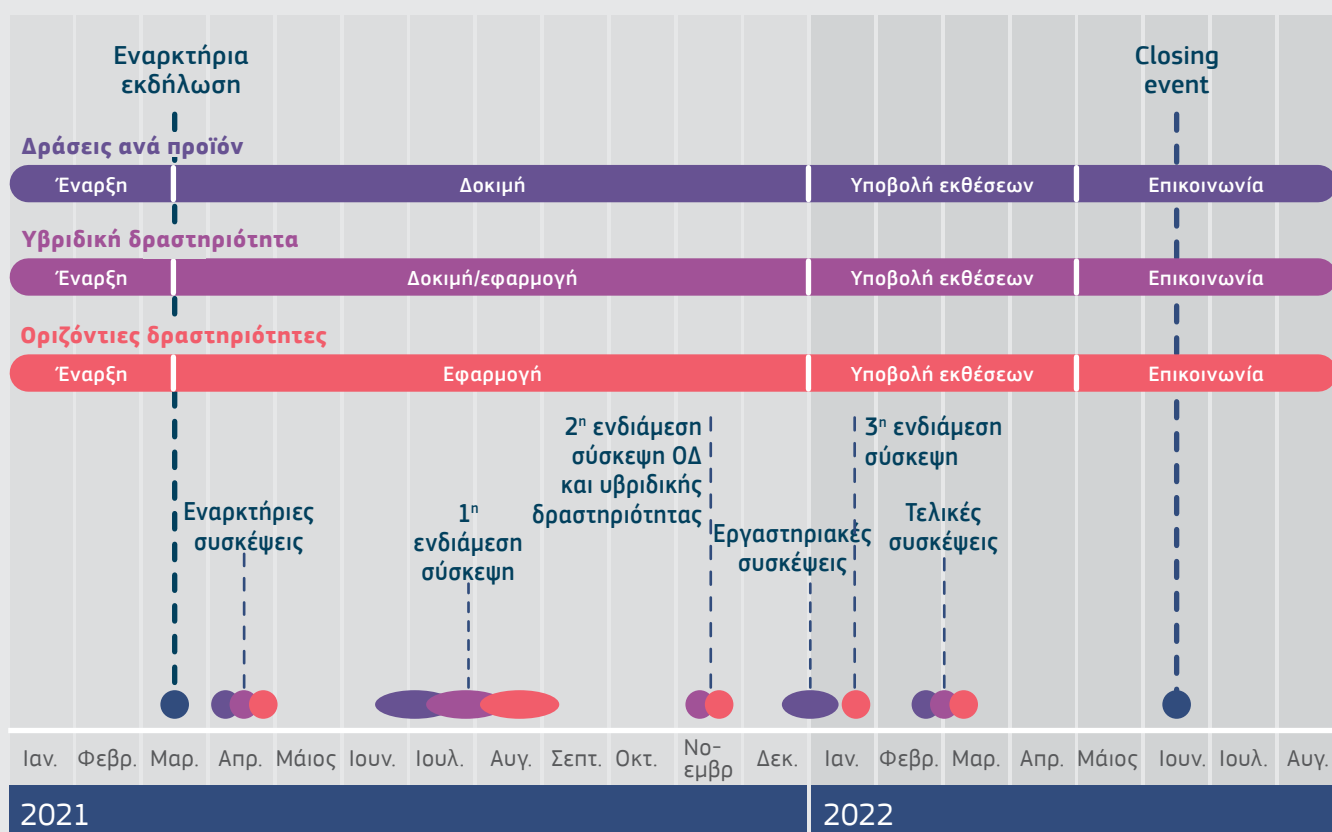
Εναρκτήρια εκδήλωση

Closing event

Δράσεις ανά προϊόν

| Έναρξη | Δοκιμή | Υποβολή εκθέσεων | Επικοινωνία |
|---|---|---|---|

Υβριδική δραστηριότητα

| Έναρξη | Δοκιμή/εφαρμογή | Υποβολή εκθέσεων | Επικοινωνία |
|---|---|---|---|

Οριζόντιες δραστηριότητες

| Έναρξη | Εφαρμογή | Υποβολή εκθέσεων | Επικοινωνία |
|---|---|---|---|

Εναρκτήριες συσκέψεις

$1^η$ ενδιάμεση σύσκεψη

$2^η$ ενδιάμεση σύσκεψη ΟΔ και υβριδικής δραστηριότητας

Εργαστηριακές συσκέψεις

$3^η$ ενδιάμεση σύσκεψη

Τελικές συσκέψεις

Ιαν. Φεβρ. Μαρ. Απρ. Μάιος Ιουν. Ιουλ. Αυγ. Σεπτ. Οκτ. Νοεμβρ Δεκ. Ιαν. Φεβρ. Μαρ. Απρ. Μάιος Ιουν. Ιουλ. Αυγ.

2021

2022